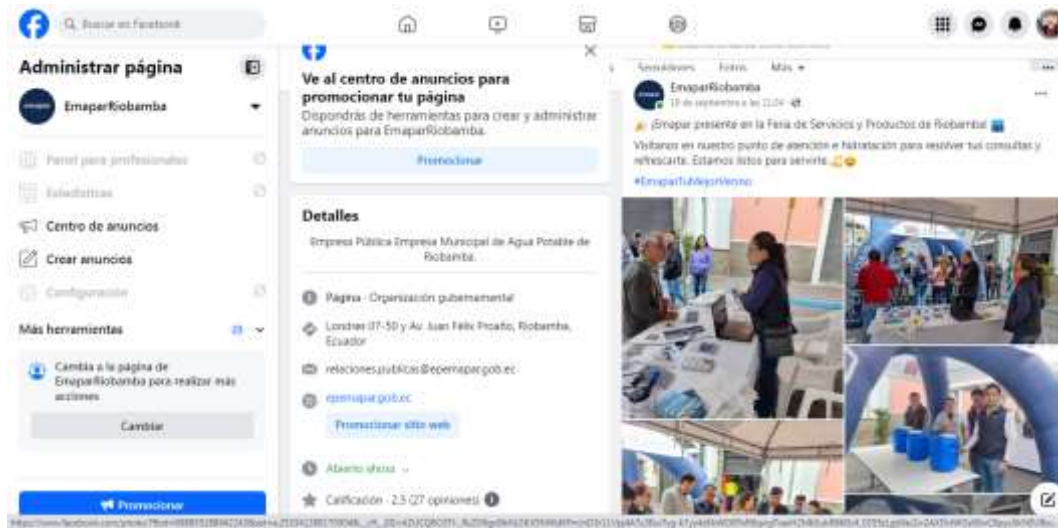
Buscar en Facebook

Administrar página

EmaparRiobamba

Panel para profesionales

Estadísticas

Centro de anuncios

Crear anuncios

Configuración

Más herramientas

Cambia a la página de EmaparRiobamba para realizar más acciones

Cambiar

Promocionar

Ve al centro de anuncios para promocionar tu página

Dispondrás de herramientas para crear y administrar anuncios para EmaparRiobamba.

Promocionar

Detalles

Empresa Pública Empresa Municipal de Agua Potable de Riobamba.

Página · Organización gubernamental

Londres 07-50 y Av. Juan Félix Proaño, Riobamba, Ecuador

relacionespublicas@epemapar.gob.ec

epemapar.gob.ec

Promocionar sitio web

Abierto ahora

Calificación · 2.5 (27 opiniones)

Seguidores Fotos Más

EmaparRiobamba
18 de septiembre a las 11:04

¡Emapar presente en la Feria de Servicios y Productos de Riobamba!

Visítanos en nuestro punto de atención e hidratación para resolver tus consultas y refrescarte. Estamos listos para servirte.

#EmaparTuMejorVecino